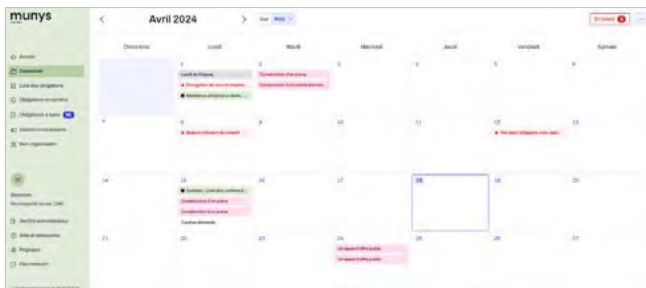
munys

Avril 2024

Accueil
Calendrier
Liste des obligations
Obligations en attente
Obligations à traiter
Gestion contractuelle
Mon organisation

Dimanche
Lundi
Mardi
Mercredi
Jeudi
Vendredi
Samedi

1
Lundi de Pâques

2

3

4

5

6

7

8

9

10

11

12

13

14

15

16

17

18

19

20

21

22

23

24

25

26

27

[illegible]